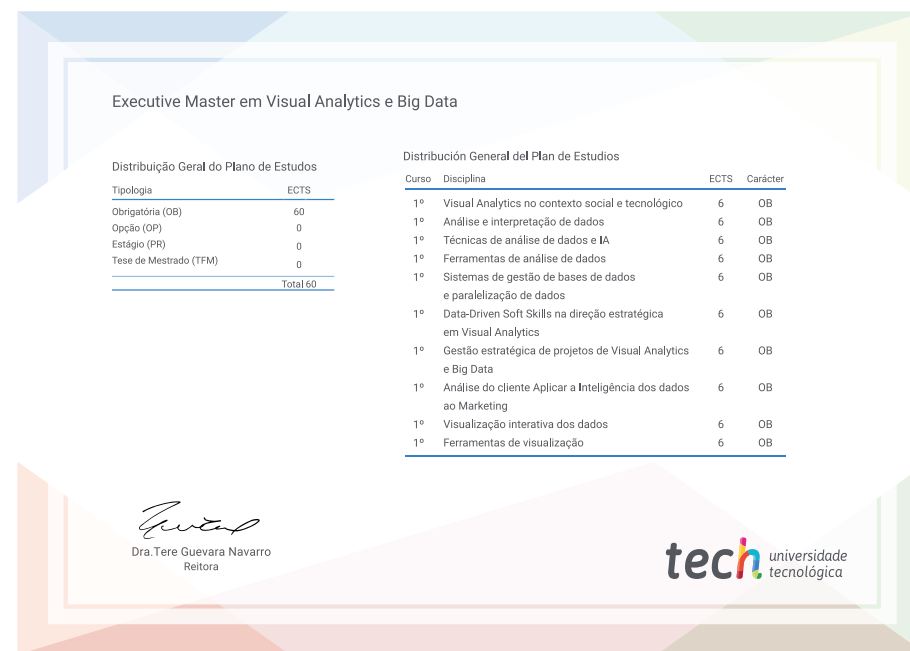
Executive Master em Visual Analytics e Big Data

Distribuição Geral do Plano de Estudos

| Tipologia | ECTS |
|---|---|
| Obrigatória (OB) | 60 |
| Opção (OP) | 0 |
| Estágio (PR) | 0 |
| Tese de Mestrado (TFM) | 0 |
| | Total 60 |

Distribución General del Plan de Estudios

| Curso | Disciplina | ECTS | Carácter |
|---|---|---|---|
| 1º | Visual Analytics no contexto social e tecnológico | 6 | OB |
| 1º | Análise e interpretação de dados | 6 | OB |
| 1º | Técnicas de análise de dados e IA | 6 | OB |
| 1º | Ferramentas de análise de dados | 6 | OB |
| 1º | Sistemas de gestão de bases de dados e paralelização de dados | 6 | OB |
| 1º | Data-Driven Soft Skills na direção estratégica em Visual Analytics | 6 | OB |
| 1º | Gestão estratégica de projetos de Visual Analytics e Big Data | 6 | OB |
| 1º | Análise do cliente Aplicar a Inteligência dos dados ao Marketing | 6 | OB |
| 1º | Visualização interativa dos dados | 6 | OB |
| 1º | Ferramentas de visualização | 6 | OB |

Dra.Tere Guevara Navarro
Reitora

tech universidade tecnológica